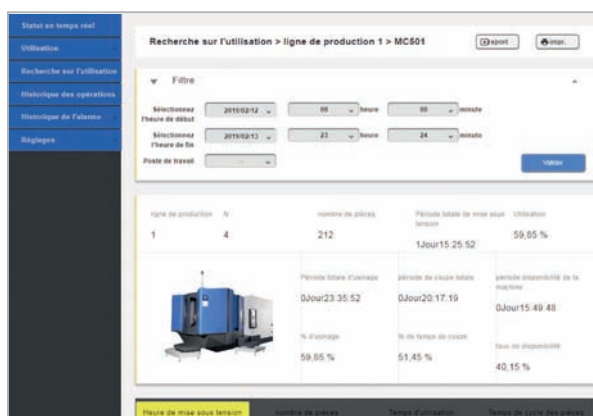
Statut en temps réel
Utilisation
Recherche sur l'utilisation
Historique des opérations
Historique de l'alarme
Réglages

Recherche sur l'utilisation > ligne de production 1 > MC501

Export
Impr.

Filtre

Sélectionnez l'heure de début
2015/02/12
00
heure
00
minute

Sélectionnez l'heure de fin
2015/02/13
23
heure
24
minute

Poste de travail
-

Valider

| ligne de production | N | nombre de pièces | Période totale de mise sous tension | Utilisation |
|---|---|---|---|---|
| 1 | 4 | 212 | 1Jour15:25:52 | 59,85 % |

| Période totale d'usinage | période de coupe totale | période disponibilité de la machine |
|---|---|---|
| 0Jour23:35:52 | 0Jour20:17:19 | 0Jour15:49:48 |
| % d'usinage | % de temps de coupe | taux de disponibilité |
| 59,85 % | 51,45 % | 40,15 % |

Heure de mise sous tension
nombre de pièces
Temps d'utilisation
Temps de cycle des pièces